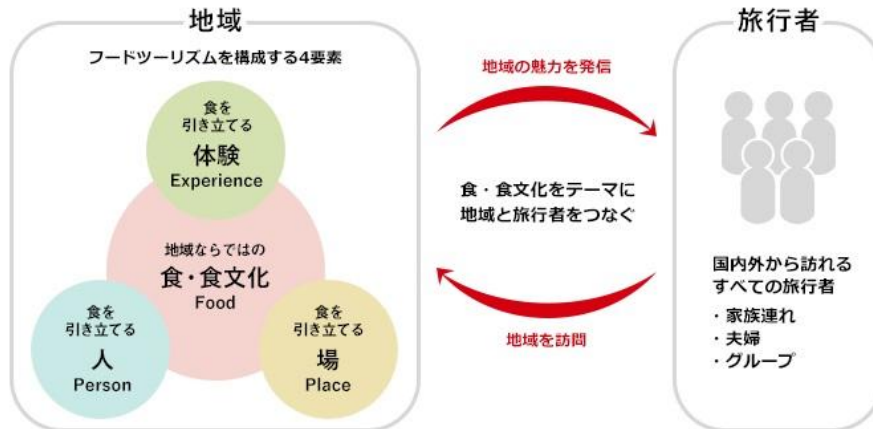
地域

フードツーリズムを構成する4要素

食を引き立てる
体験
Experience

地域ならではの
食・食文化
Food

食を引き立てる
人
Person

食を引き立てる
場
Place

地域の魅力を発信

食・食文化をテーマに
地域と旅行者をつなぐ

地域を訪問

旅行者

国内外から訪れる
すべての旅行者
・家族連れ
・夫婦
・グループ